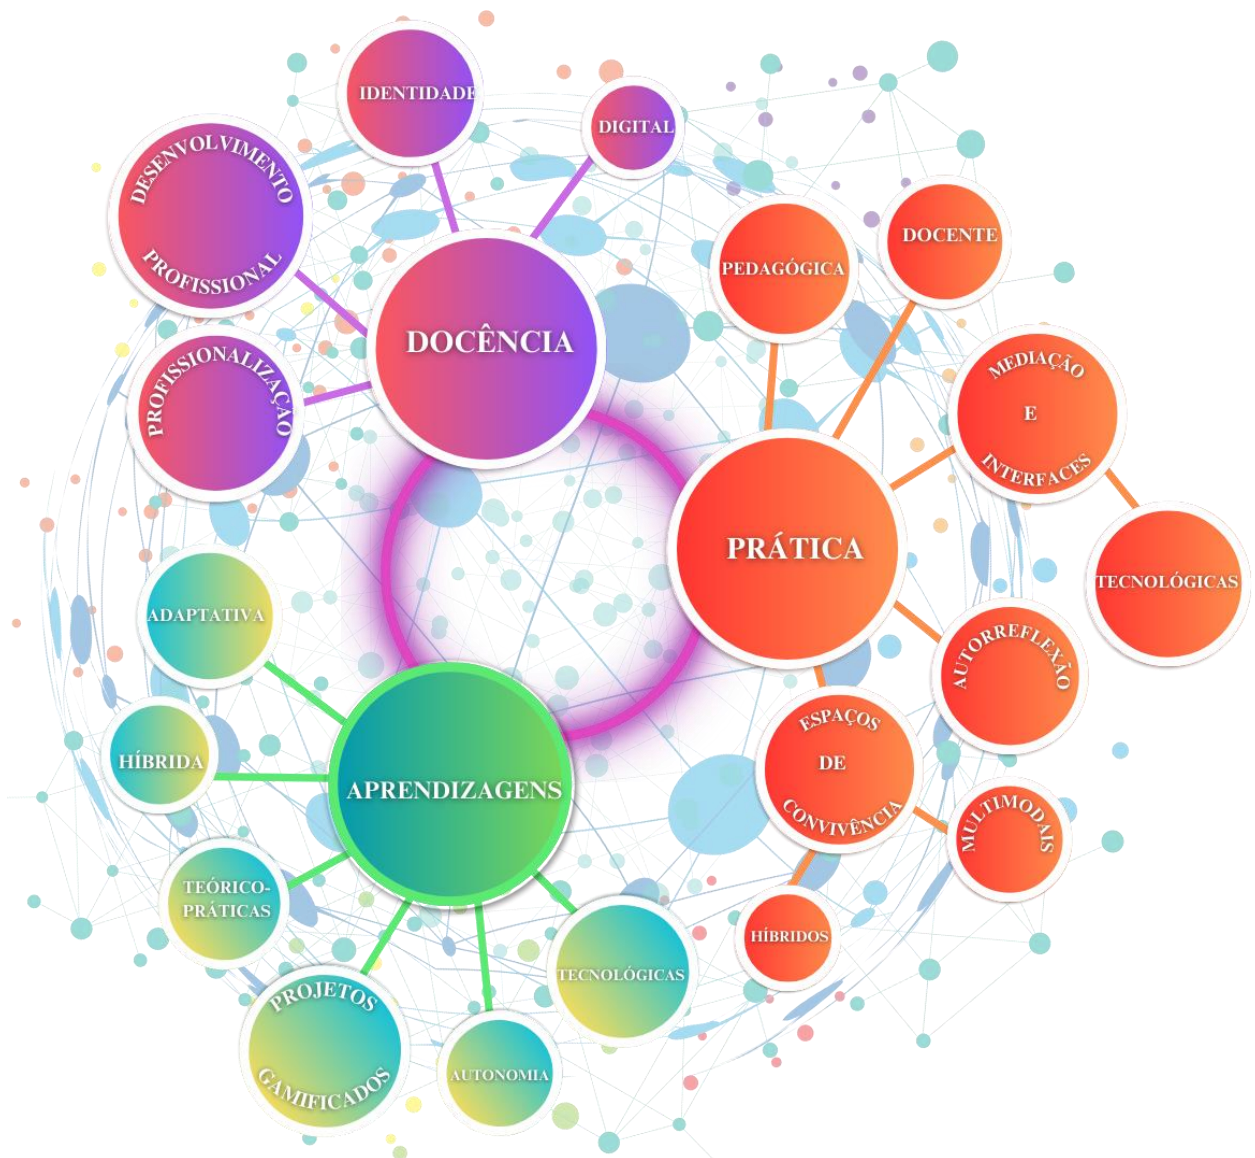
IDENTIDADE

DIGITAL

DESENVOLVIMENTO PROFISSIONAL

DOCÊNCIA

PROFISSIONALIZAÇÃO

PEDAGÓGICA

DOCENTE

MEDIAÇÃO E INTERFACES

PRÁTICA

TECNOLÓGICAS

AUTORREFLEXÃO

ESPAÇOS DE CONVIVÊNCIA

MULTIMODAIS

HÍBRIDOS

ADAPTATIVA

HÍBRIDA

APRENDIZAGENS

TEÓRICO-PRÁTICAS

TECNOLÓGICAS

PROJETOS GAMIFICADOS

AUTONOMIA